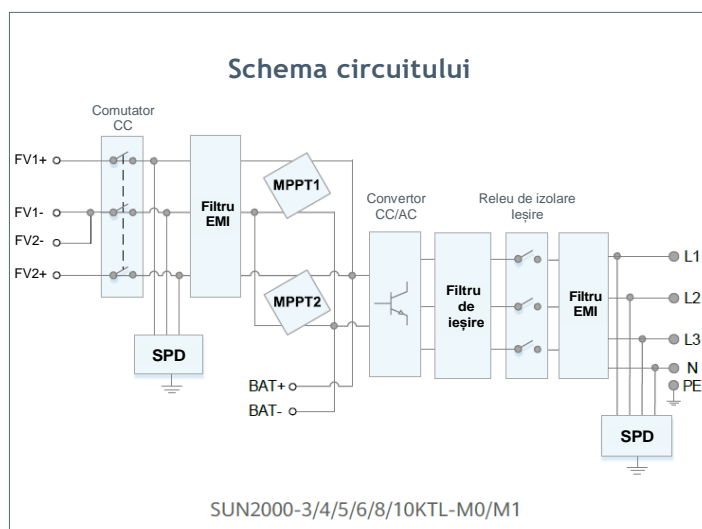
Schema circuitului

Comutator CC

FV1+

FV1-

FV2-

FV2+

Filtru EMI

MPPT1

MPPT2

SPD

BAT+

BAT-

Convertor CC/AC

Filtru de ieșire

Releu de izolare ieșire

Filtru EMI

L1

L2

L3

N

PE

SPD

SUN2000-3/4/5/6/8/10KTL-M0/M1